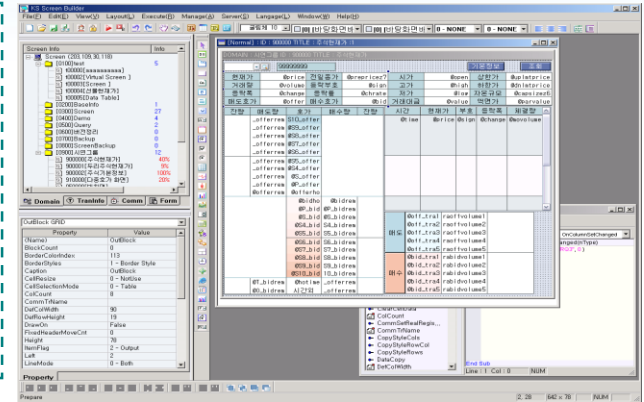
KS Screen Builder

File(F) Edit(E) View(V) Layout(L) Execute(B) Manage(A) Server(S) Langage(L) Window(W) Help(H)

Screen Info

Info

Screen (203.109.30.118)

[0100]Test

100001[aaaaaaaaa]

100002[Virtual Screen 1]

100003[Screen 1]

100004[선물현재가]

100005[Data Table]

[0200]BaseInfo

[0300]Screen

[0400]Demo

[0500]Query

[0600]보안정리

[0700]Backup

[0800]ScreenBackup

[0900]시세그룹

900000[주식현재가]

900001[워런트현재가]

900002[주식기본정보]

910000[다중호가 화면]

Domain

TranInfo

Comm

Form

OutBlock GRID

Property

Value

(Name)

OutBlock

BlockCount

0

BorderColorIndex

113

BorderStyles

1 - Border Style

Caption

OutBlock

CellResize

0 - NotSize

CellSelectionMode

0 - Table

ColCount

8

CommTrName

DefColWidth

90

DefRowHeight

19

DrawOn

False

FixedHeaderMoveCnt

0

Height

78

ItemFlag

2 - Output

Left

2

LineMode

0 - Both

Property

[Normal] ID : 900000 TITLE : 주식현재가 1

000000

기본정보

조회

현재가

@price

전일종가

@preprice

시가

@open

상한가

@uplmtprice

거래량

@volume

등락률

@sign

고가

@high

하한가

@dnlmtprice

등락폭

@change

호가수량

@hrate

저가

@low

자본금

@capsize

매도호가

@offer

매수호가

@bid

거래대금

@value

액면가

@parvalue

잔량

매도량

호가

매수량

잔량

시간

현재가

부호

등락폭

거래량

_offerrem

_offerrem

_offerrem

_offerrem

_offerrem

_offerrem

_offerrem

_offerrem

_offerrem

@10_offer

@9_offer

@8_offer

@7_offer

@6_offer

@5_offer

@4_offer

@3_offer

@2_offer

@1_offer

@time

@price

@sign

@change

@volume

@bidho

@1_bid

@2_bid

@3_bid

@4_bid

@5_bid

@6_bid

@7_bid

@8_bid

@9_bid

@10_bid

@1_bidrem

@2_bidrem

@3_bidrem

@4_bidrem

@5_bidrem

@6_bidrem

@7_bidrem

@8_bidrem

@9_bidrem

@10_bidrem

매도

@offer_tra1

@offer_tra2

@offer_tra3

@offer_tra4

@offer_tra5

raofvolume1

raofvolume2

raofvolume3

raofvolume4

raofvolume5

매수

@bid_tra1

@bid_tra2

@bid_tra3

@bid_tra4

@bid_tra5

rabidvolume1

rabidvolume2

rabidvolume3

rabidvolume4

rabidvolume5

@T_bidrem

@volume

시간외

_offerrem

_bidrem

0 - NONE

0 - NONE

OnColumnSetChanged

ClearCellData

ColCount

CommSetRealRegis...

CommTrName

CopyStyleCols

CopyStyleRowCol

CopyStyleRows

DataCopy

SetColWidth

End Sub

Line : 1 Col : 0

NUM

Prepare

2, 28

642 x 76

NUM